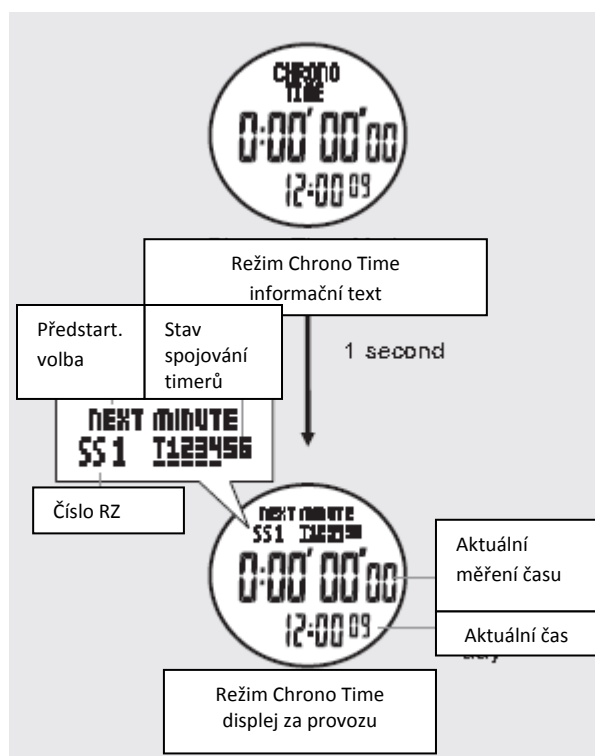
CHRONO TIME
0:00'00"00
12:00 09

Režim Chrono Time informační text

Předstart. volba

Stav spojování timerů

1 second

NEXT MINUTE
SS1 T123456

Číslo RZ

NEXT MINUTE
SS1 T123456
0:00'00"00
12:00 09

Aktuální měření času

Aktuální čas

Režim Chrono Time displej za provozu